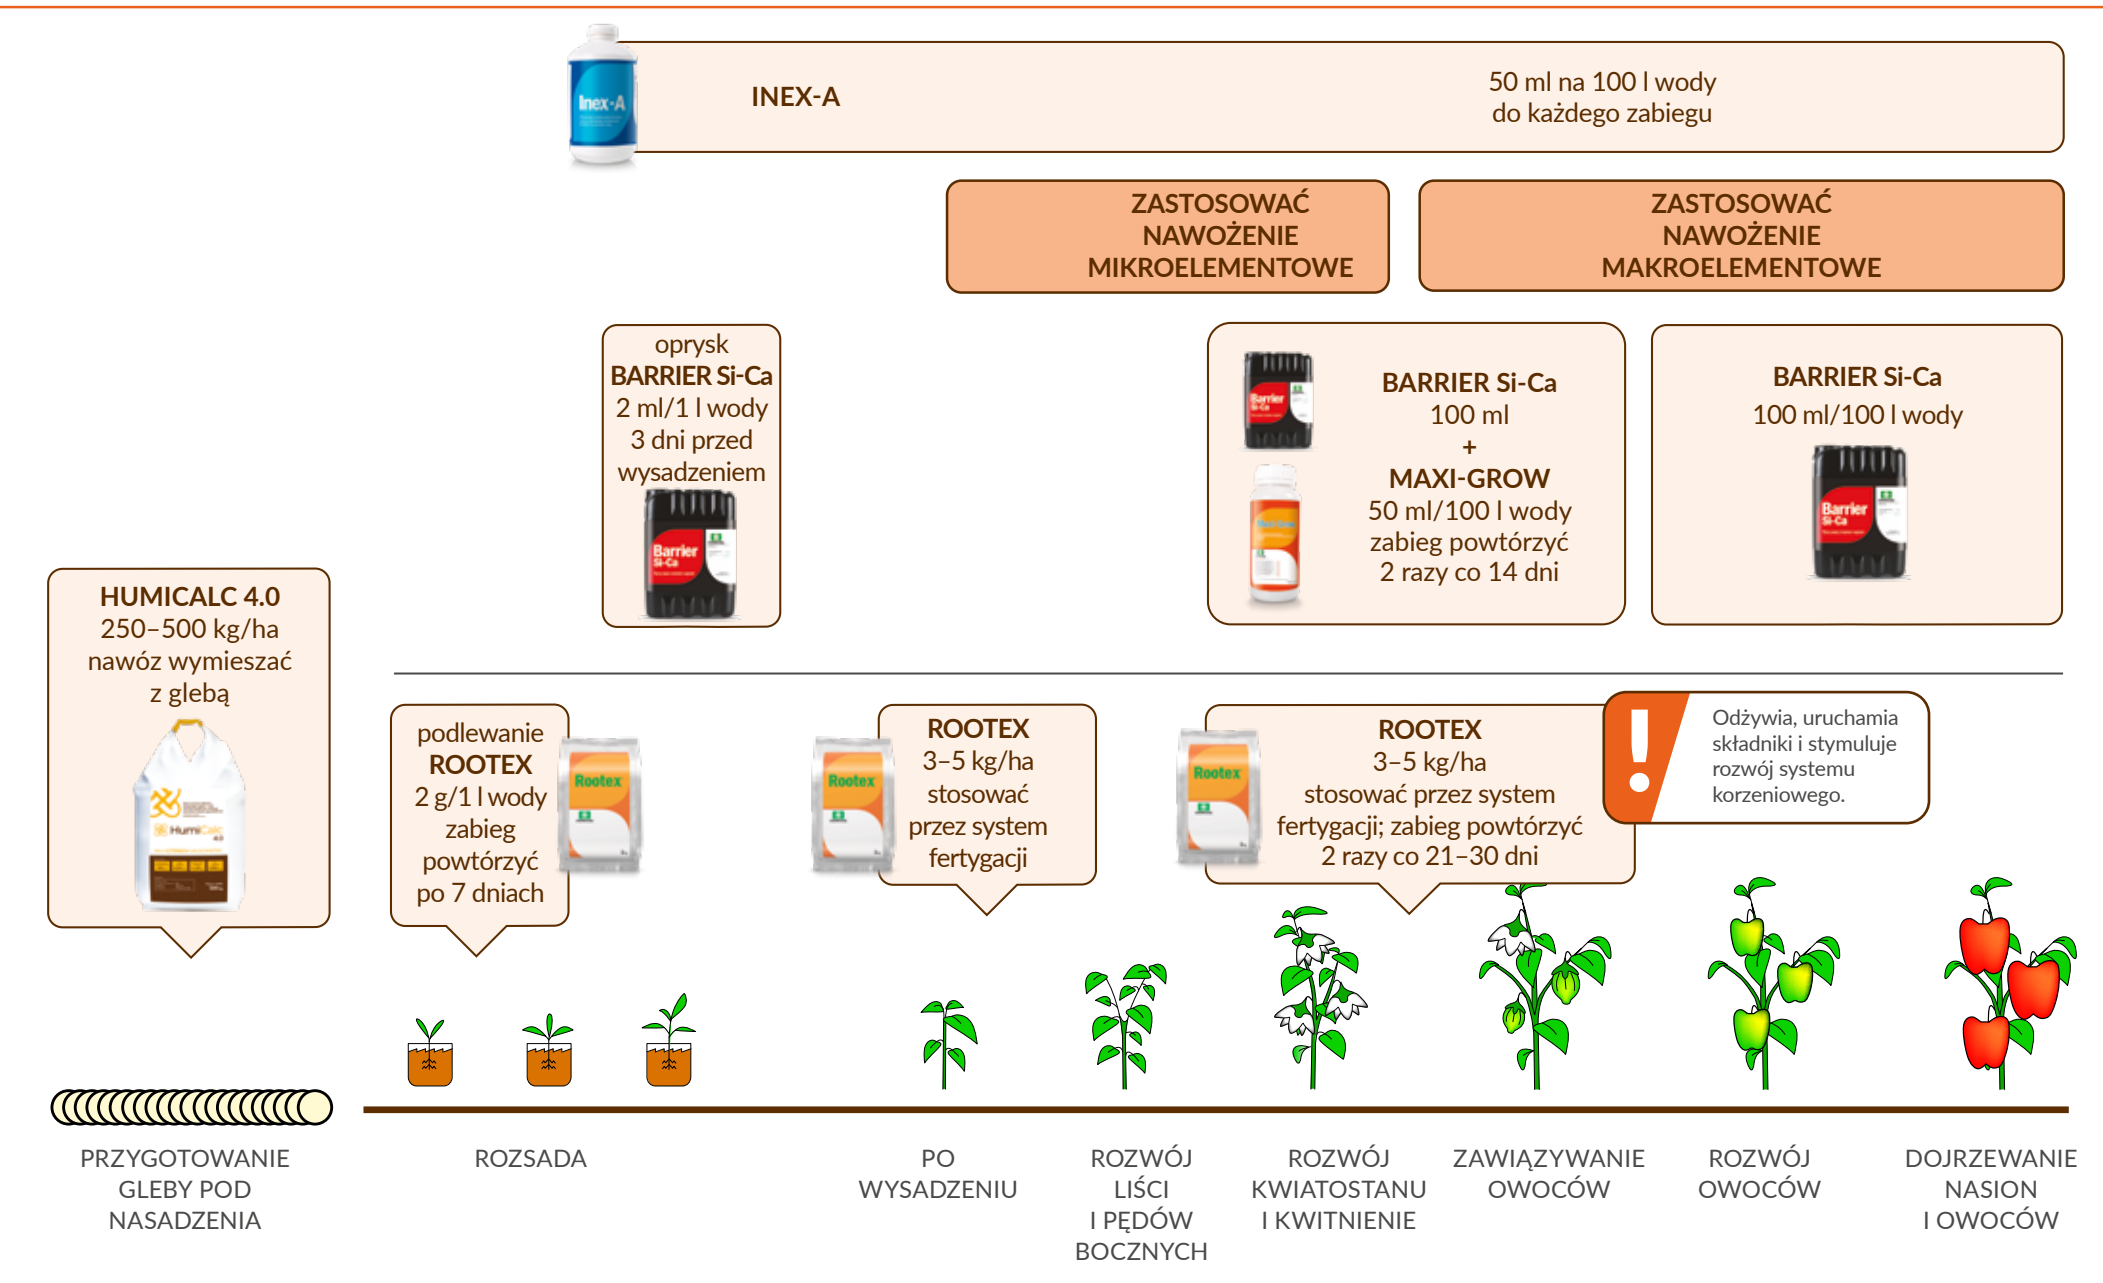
INEX-A

50 ml na 100 l wody
do każdego zabiegu

ZASTOSOWAĆ NAWOŻENIE MIKROELEMENTOWE

ZASTOSOWAĆ NAWOŻENIE MAKROELEMENTOWE

oprysk
BARRIER Si-Ca
2 ml/1 l wody
3 dni przed wysadzeniem

BARRIER Si-Ca
100 ml
+
MAXI-GROW
50 ml/100 l wody
zabieg powtórzyć
2 razy co 14 dni

BARRIER Si-Ca
100 ml/100 l wody

HUMICALC 4.0
250–500 kg/ha
nawóz wymieszać z glebą

podlewanie
ROOTEX
2 g/1 l wody
zabieg powtórzyć po 7 dniach

ROOTEX
3–5 kg/ha
stosować przez system fertygacji

ROOTEX
3–5 kg/ha
stosować przez system fertygacji; zabieg powtórzyć 2 razy co 21–30 dni

Odżywia, uruchamia składniki i stymuluje rozwój systemu korzeniowego.

PRZYGOTOWANIE GLEBY POD NASADZENIA

ROZSADA

PO WYSADZENIU

ROZWÓJ LIŚCI I PĘDÓW BOCZNYCH

ROZWÓJ KWIATOSTANU I KWITNIENIE

ZAWIĄZYWANIE OWOCÓW

ROZWÓJ OWOCÓW

DOJRZEWANIE NASION I OWOCÓW